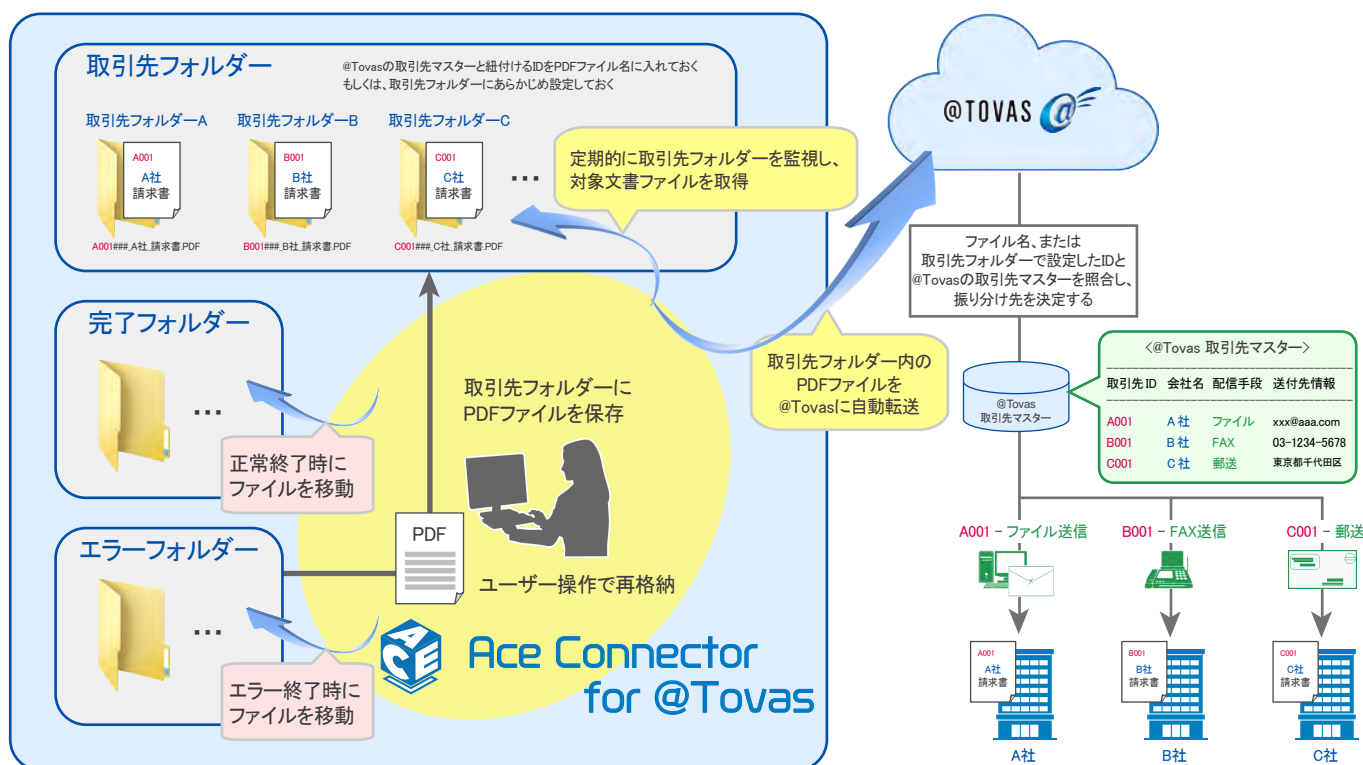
取引先フォルダー

@Tovasの取引先マスターと紐付けるIDをPDFファイル名に入れておく
もしくは、取引先フォルダーにあらかじめ設定しておく

取引先フォルダーA
A001
A社
請求書
A001###_A社_請求書.PDF

取引先フォルダーB
B001
B社
請求書
B001###_B社_請求書.PDF

取引先フォルダーC
C001
C社
請求書
C001###_C社_請求書.PDF

…

定期的に取引先フォルダーを監視し、対象文書ファイルを取得

@TOVAS

ファイル名、または取引先フォルダーで設定したIDと@Tovasの取引先マスターを照合し、振り分け先を決定する

完了フォルダー
…
正常終了時にファイルを移動

取引先フォルダーにPDFファイルを保存

取引先フォルダー内のPDFファイルを@Tovasに自動転送

@Tovas
取引先マスター

<@Tovas 取引先マスター>

| 取引先ID | 会社名 | 配信手段 | 送付先情報 |
|---|---|---|---|
| A001 | A社 | ファイル | xxx@aaa.com |
| B001 | B社 | FAX | 03-1234-5678 |
| C001 | C社 | 郵送 | 東京都千代田区 |

エラーフォルダー
…
エラー終了時にファイルを移動

PDF

ユーザー操作で再格納

Ace Connector for @Tovas

A001 - ファイル送信
B001 - FAX送信
C001 - 郵送

A001
A社
請求書
A社

B001
B社
請求書
B社

C001
C社
請求書
C社